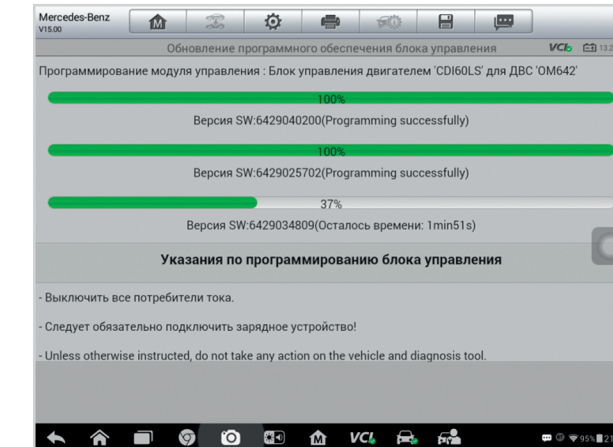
Mercedes-Benz
V15.00

Обновление программного обеспечения блока управления

VCI 13.2

Программирование модуля управления : Блок управления двигателем 'CDI60LS' для ДВС 'OM642'

100%

Версия SW:6429040200(Programming successfully)

100%

Версия SW:6429025702(Programming successfully)

37%

Версия SW:6429034809(Осталось времени: 1min51s)

Указания по программированию блока управления

- Выключить все потребители тока.

- Следует обязательно подключить зарядное устройство!

- Unless otherwise instructed, do not take any action on the vehicle and diagnosis tool.

VCI

95%